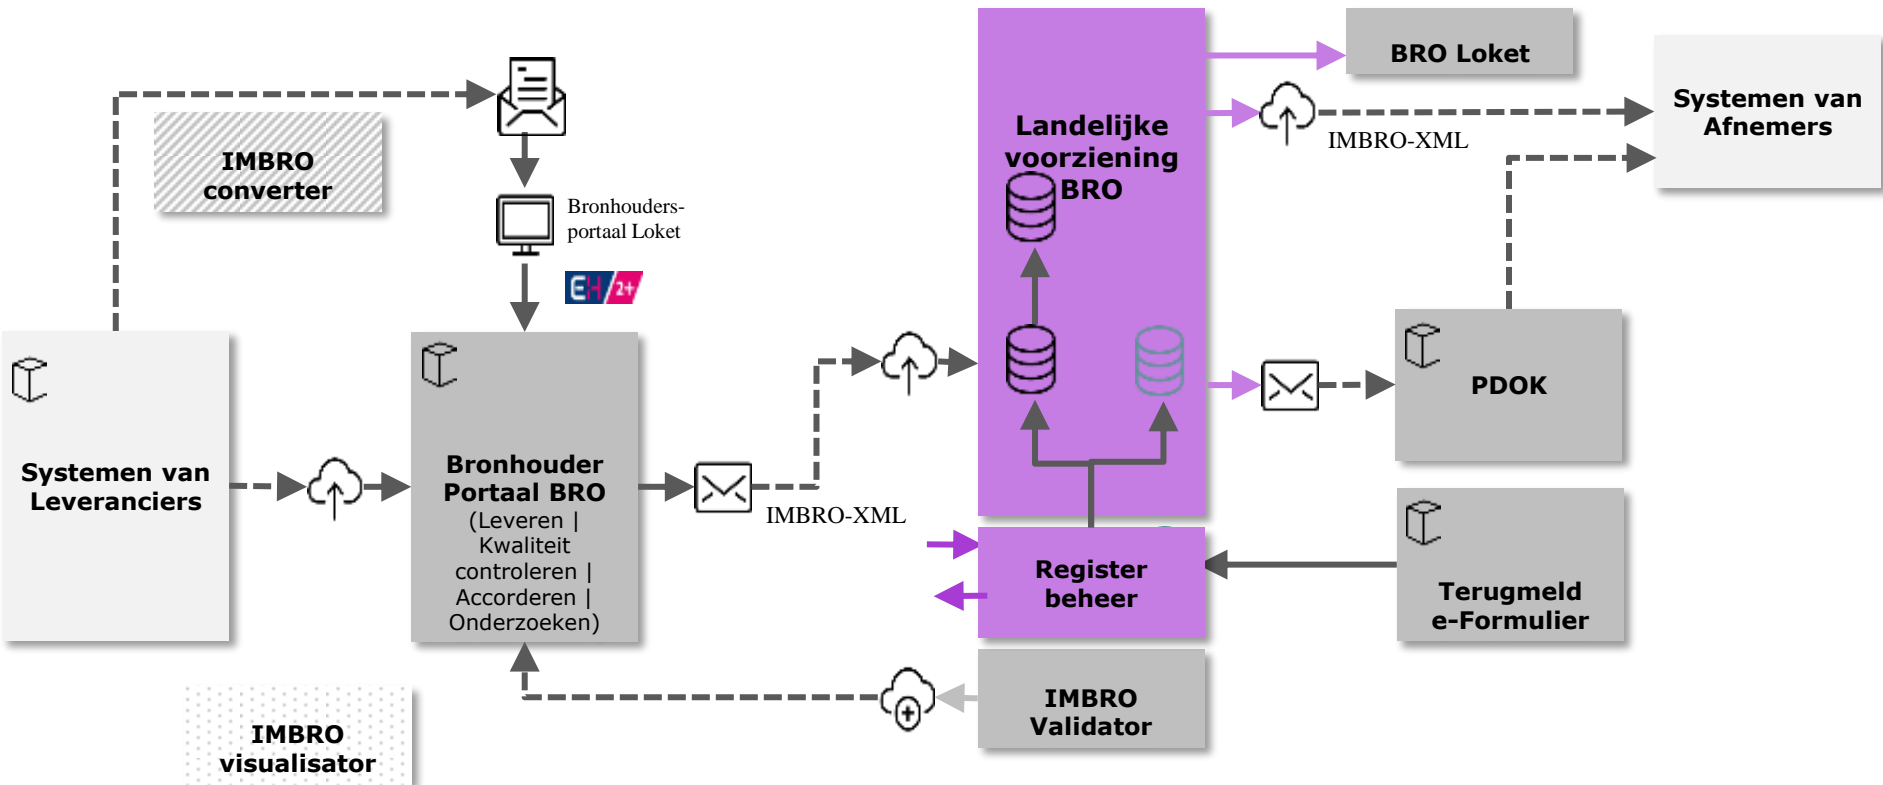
IMBRO converter

Bronhouders-portaal Loket

EH 2+

Systemen van Leveranciers

Bronhouder Portaal BRO (Leveren | Kwaliteit controleren | Accorderen | Onderzoeken)

IMBRO-XML

Landelijke voorziening BRO

BRO Loket

IMBRO-XML

Systemen van Afnemers

PDOK

Register beheer

Terugmeld e-Formulier

IMBRO Validator

IMBRO visualisator